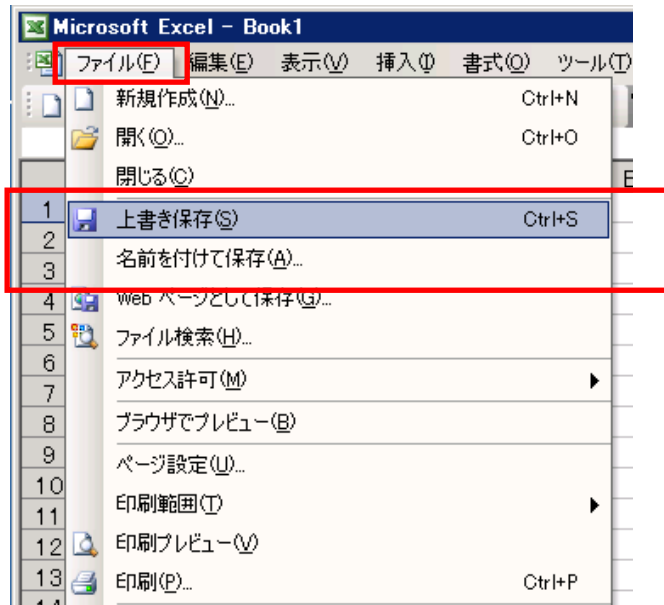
Microsoft Excel - Book1

ファイル(F) 編集(E) 表示(V) 挿入(I) 書式(O) ツール(T)

新規作成(N)... Ctrl+N
開く(O)... Ctrl+O
閉じる(C)
上書き保存(S) Ctrl+S
名前を付けて保存(A)...
Web ページとして保存(G)...
ファイル検索(H)...
アクセス許可(M)
ブラウザでプレビュー(B)
ページ設定(U)...
印刷範囲(T)
印刷プレビュー(V)
印刷(P)... Ctrl+P

1
2
3
4
5
6
7
8
9
10
11
12
13
14

E